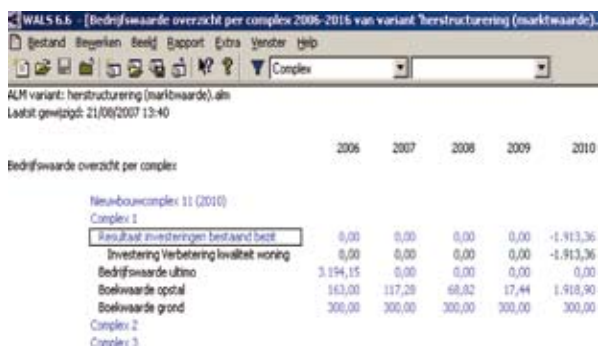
WALS 6.6 - [Bedrijfswaarde overzicht per complex 2006-2016 van variant 'herstructurering (marktwaarde).

Bestand Bewerken Beeld Rapport Extra Venster Help

Complex

ALM variant: herstructurering (marktwaarde).alm
Laatst gewijzigd: 21/08/2007 13:40

Bedrijfswaarde overzicht per complex

| | 2006 | 2007 | 2008 | 2009 | 2010 |
|---|---|---|---|---|---|
| Nieuwbouwcomplex 11 (2010) | | | | | |
| Complex 1 | | | | | |
| Resultaat investeringen bestaand bezit | 0,00 | 0,00 | 0,00 | 0,00 | -1.913,36 |
| Investering Verbetering kwaliteit woning | 0,00 | 0,00 | 0,00 | 0,00 | -1.913,36 |
| Bedrijfswaarde ultimo | 3.194,15 | 0,00 | 0,00 | 0,00 | 0,00 |
| Boekwaarde opstal | 163,00 | 117,20 | 68,82 | 17,44 | 1.918,90 |
| Boekwaarde grond | 300,00 | 300,00 | 300,00 | 300,00 | 300,00 |
| Complex 2 | | | | | |
| Complex 3 | | | | | |